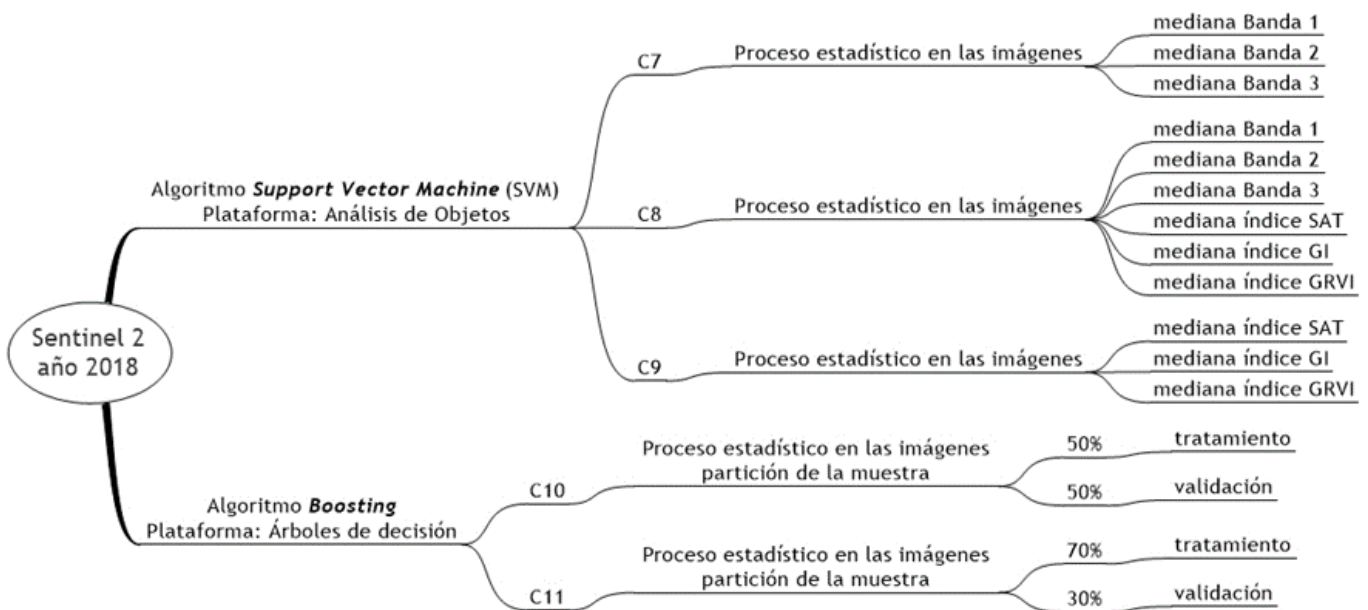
Sentinel 2 año 2018

Algoritmo *Support Vector Machine* (SVM)
Plataforma: Análisis de Objetos

C7
Proceso estadístico en las imágenes
mediana Banda 1
mediana Banda 2
mediana Banda 3

C8
Proceso estadístico en las imágenes
mediana Banda 1
mediana Banda 2
mediana Banda 3
mediana índice SAT
mediana índice GI
mediana índice GRVI

C9
Proceso estadístico en las imágenes
mediana índice SAT
mediana índice GI
mediana índice GRVI

Algoritmo *Boosting*
Plataforma: Árboles de decisión

C10
Proceso estadístico en las imágenes
partición de la muestra
50% tratamiento
50% validación

C11
Proceso estadístico en las imágenes
partición de la muestra
70% tratamiento
30% validación